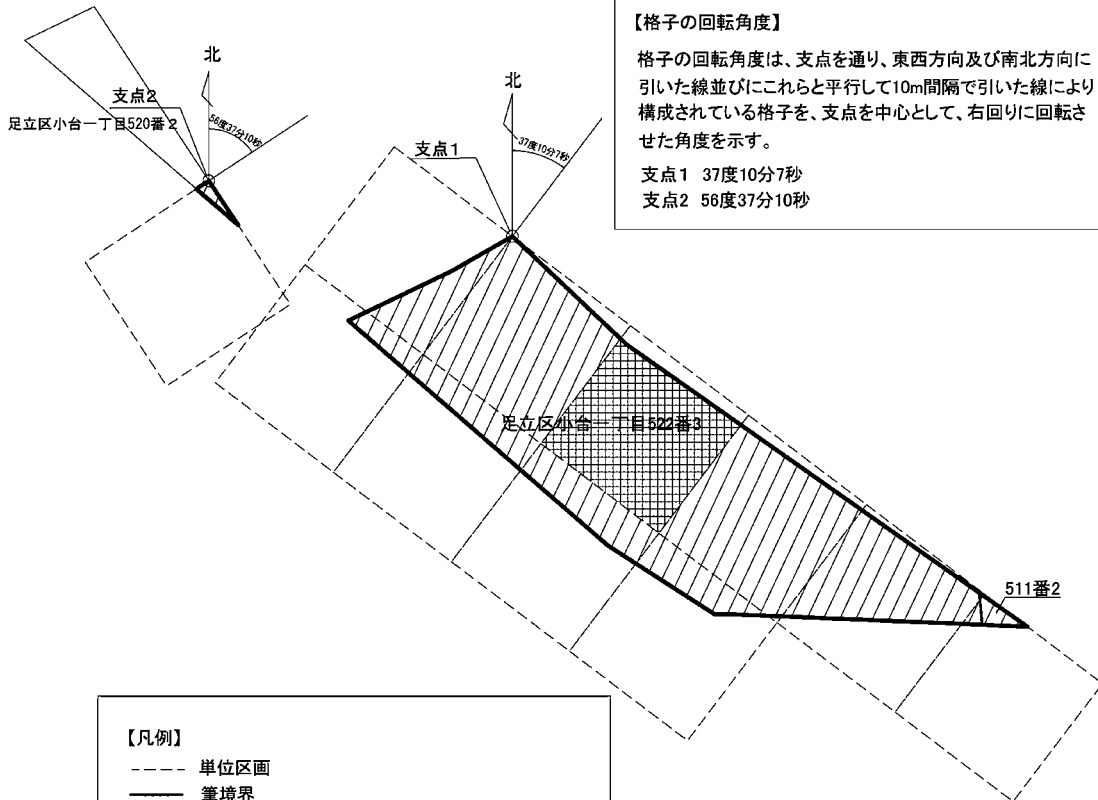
【格子の回転角度】

格子の回転角度は、支点を通り、東西方向及び南北方向に引いた線並びにこれらと平行して10m間隔で引いた線により構成されている格子を、支点を中心として、右回りに回転させた角度を示す。

支点1　37度10分7秒
支点2　56度37分10秒

北
支点2
足立区小台一丁目520番2
56度37分10秒

北
支点1
37度10分7秒

足立区小台一丁目522番3

511番2

【凡例】
単位区画
筆境界